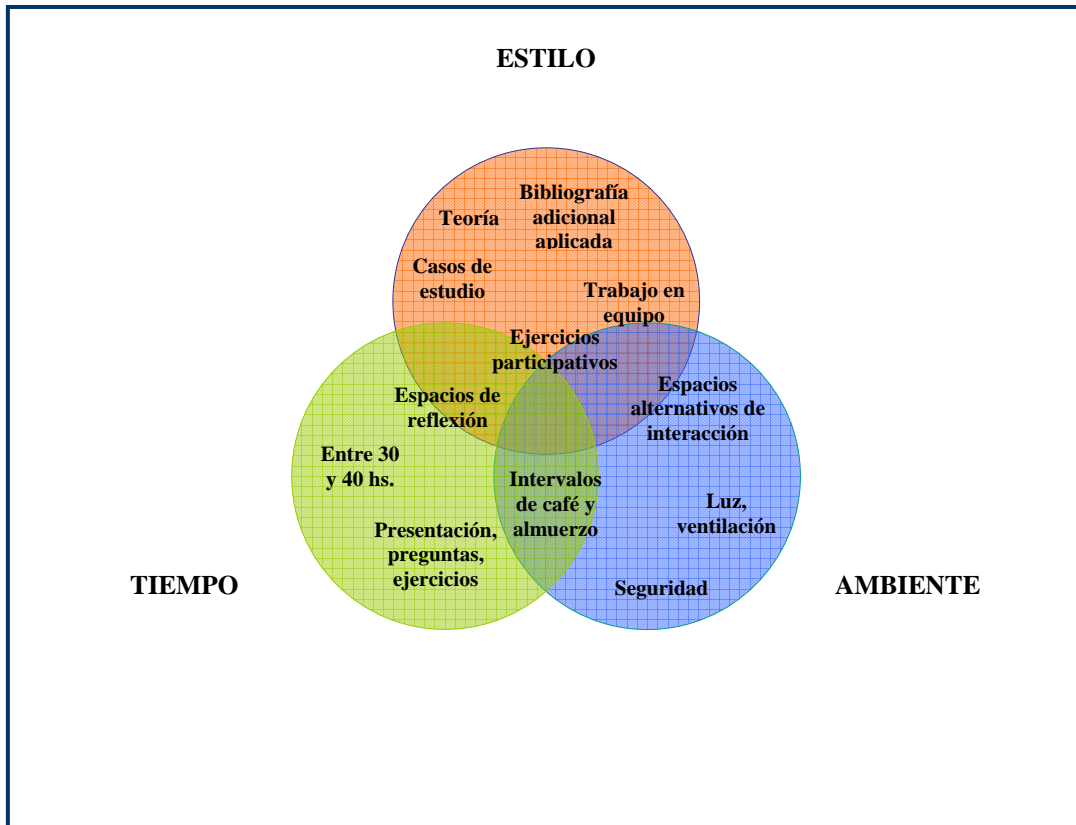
ESTILO

Teoría

Bibliografía adicional aplicada

Casos de estudio

Trabajo en equipo

Ejercicios participativos

Espacios de reflexión

Espacios alternativos de interacción

Entre 30 y 40 hs.

Intervalos de café y almuerzo

Luz, ventilación

Presentación, preguntas, ejercicios

Seguridad

TIEMPO

AMBIENTE